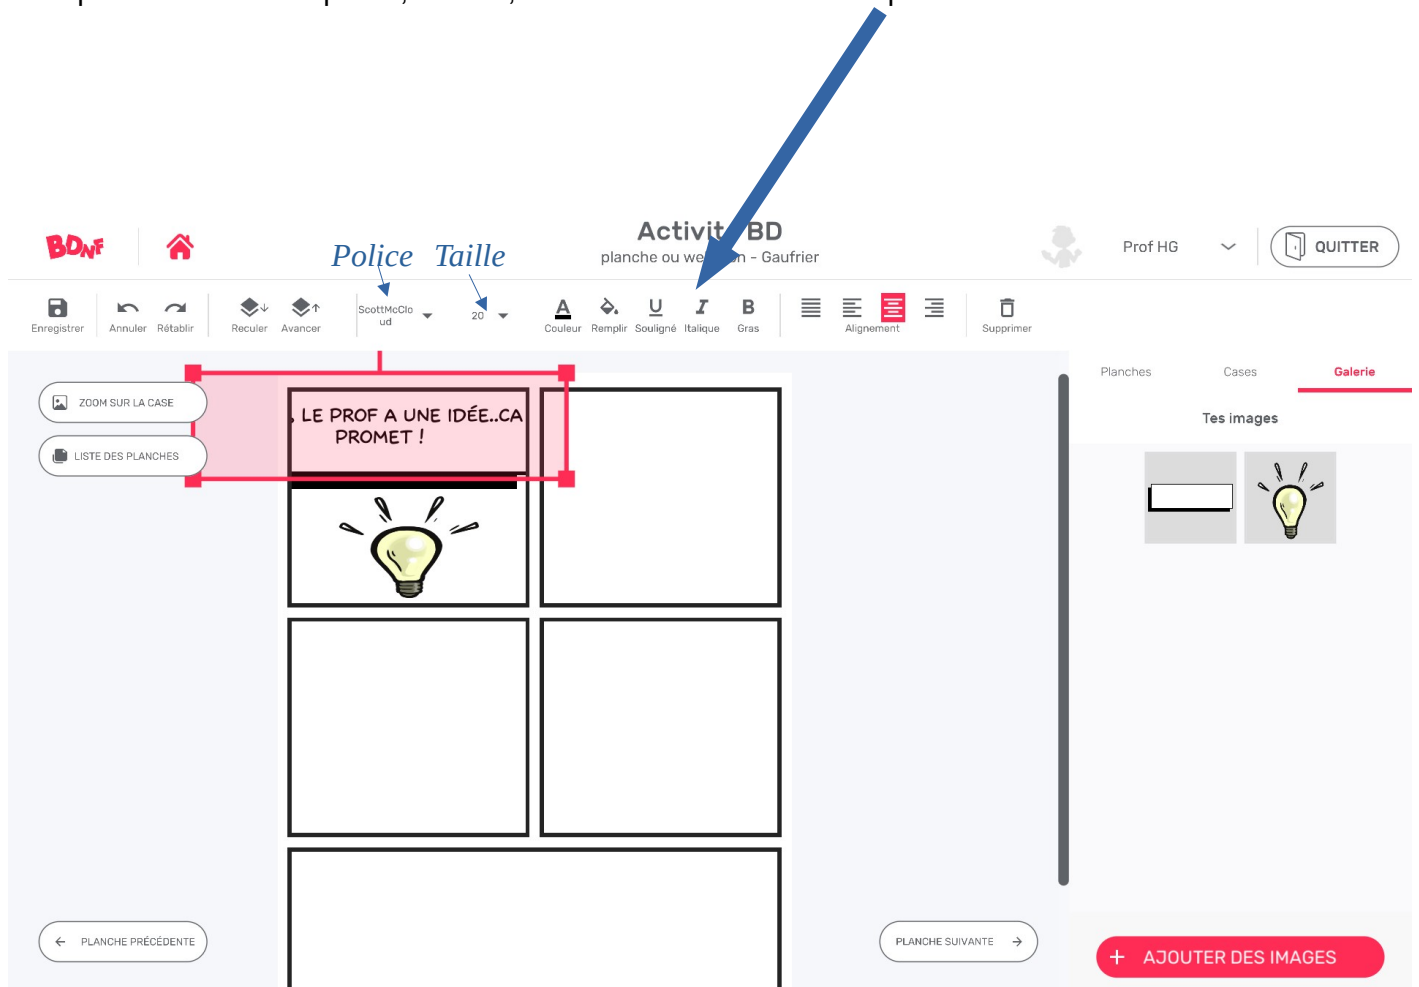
BDnF

Police Taille

Activit BD
planche ou we n - Gaufrier

Prof HG

QUITTER

Enregistrer Annuler Rétablir Reculer Avancer ScottMcCloud 20 Couleur Remplir Souligné Italique Gras Alignement Supprimer

ZOOM SUR LA CASE

LISTE DES PLANCHES

, LE PROF A UNE IDÉE..CA PROMET !

Planches Cases Galerie

Tes images

PLANCHE PRÉCÉDENTE

PLANCHE SUIVANTE

AJOUTER DES IMAGES